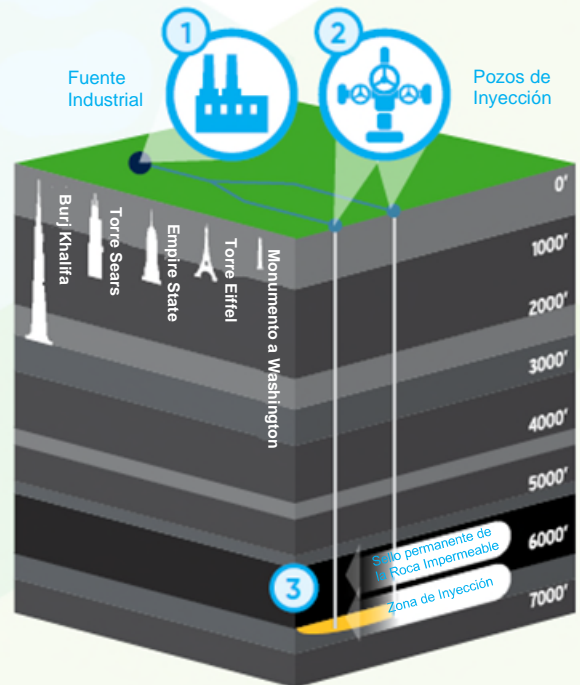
1

2

Fuente Industrial

Pozos de Inyección

0'

1000'

2000'

3000'

4000'

5000'

6000'

7000'

Burj Khalifa

Torre Sears

Empire State

Torre Eiffel

Monumento a Washington

Sello permanente de la Roca Impermeable

3

Zona de Inyección